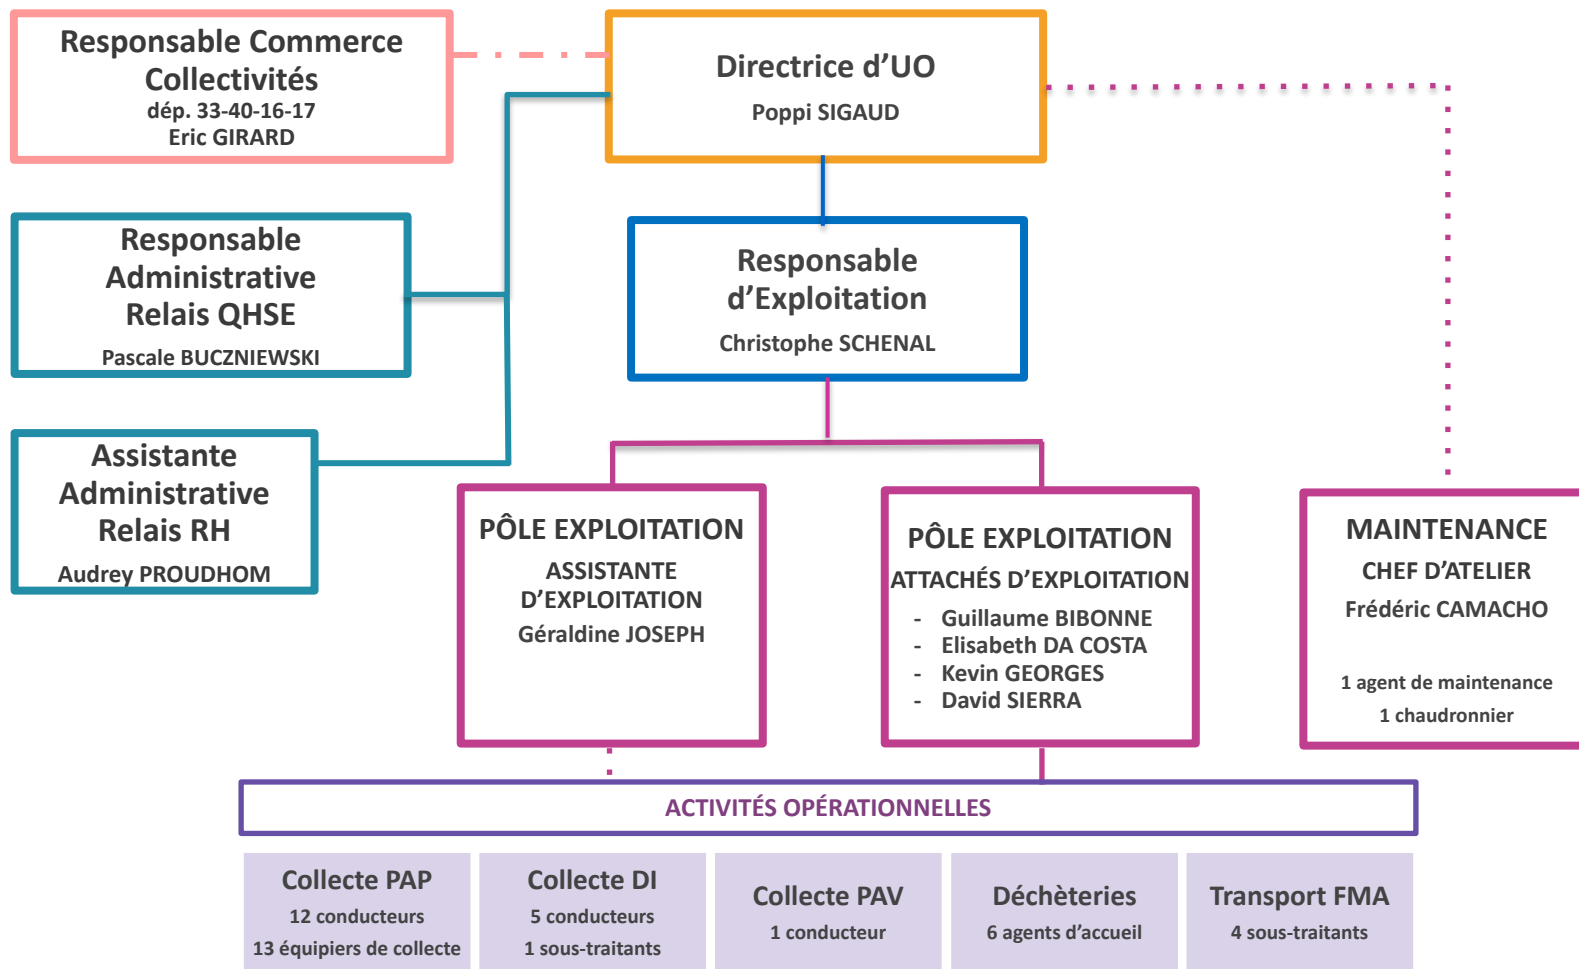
Responsable Commerce Collectivités
dép. 33-40-16-17
Eric GIRARD

Directrice d’UO
Poppi SIGAUD

Responsable Administrative Relais QHSE
Pascale BUCZNIEWSKI

Responsable d’Exploitation
Christophe SCHENAL

Assistante Administrative Relais RH
Audrey PROUDHOM

PÔLE EXPLOITATION
ASSISTANTE D’EXPLOITATION
Géraldine JOSEPH

PÔLE EXPLOITATION
ATTACHÉS D’EXPLOITATION
- Guillaume BIBONNE
- Elisabeth DA COSTA
- Kevin GEORGES
- David SIERRA

MAINTENANCE
CHEF D’ATELIER
Frédéric CAMACHO
1 agent de maintenance
1 chaudronnier

ACTIVITÉS OPÉRATIONNELLES

Collecte PAP
12 conducteurs
13 équipiers de collecte

Collecte DI
5 conducteurs
1 sous-traitants

Collecte PAV
1 conducteur

Déchèteries
6 agents d’accueil

Transport FMA
4 sous-traitants